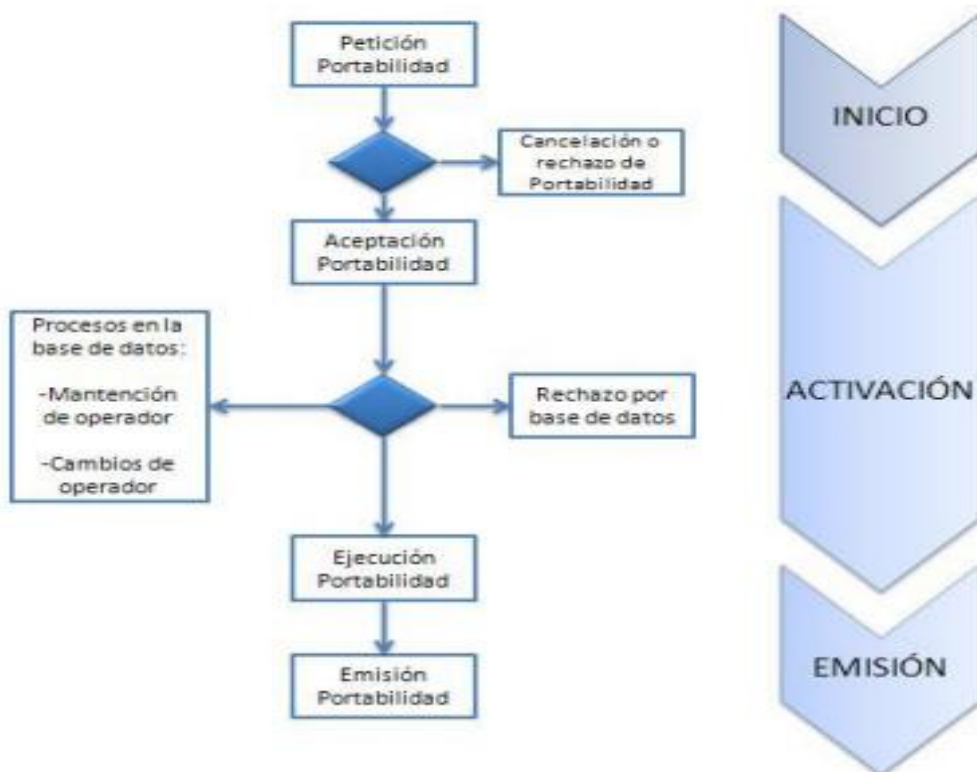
Petición Portabilidad

Cancelación o rechazo de Portabilidad

Aceptación Portabilidad

Procesos en la base de datos:

-Mantención de operador

-Cambios de operador

Rechazo por base de datos

Ejecución Portabilidad

Emisión Portabilidad

INICIO

ACTIVACIÓN

EMISIÓN